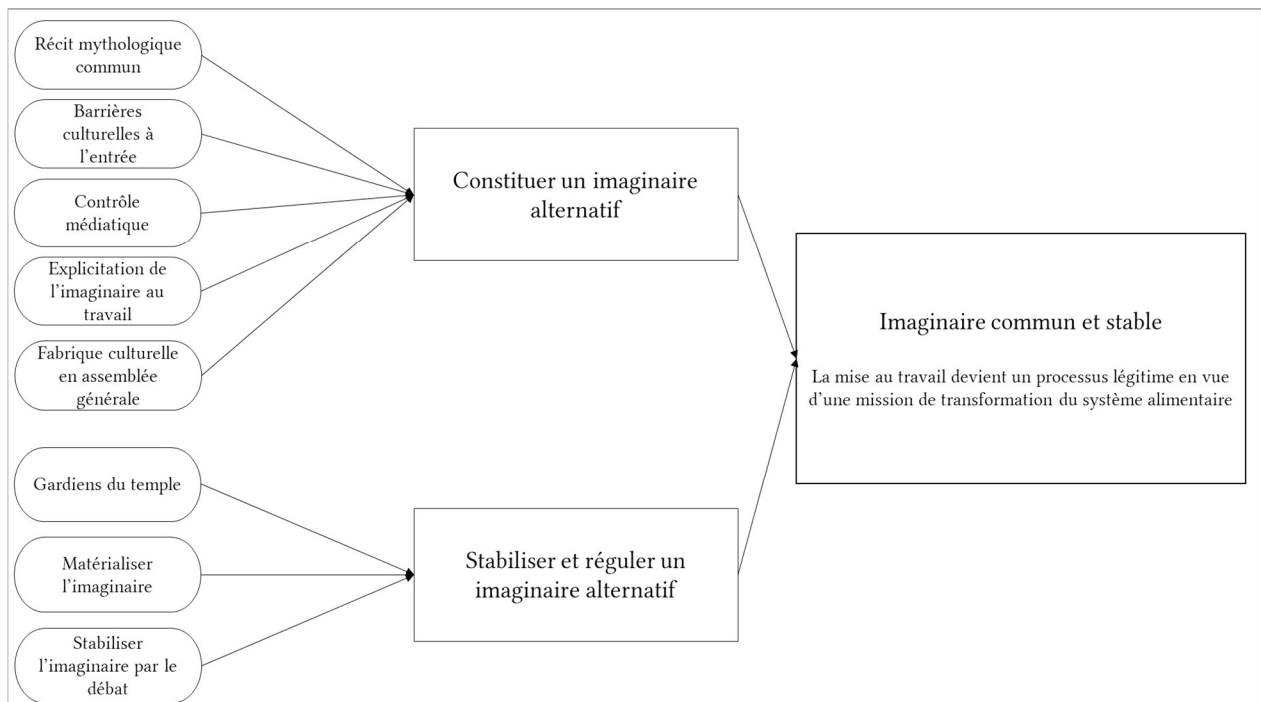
Récit mythologique commun

Barrières culturelles à l'entrée

Contrôle médiatique

Explicitation de l'imaginaire au travail

Fabrique culturelle en assemblée générale

Constituer un imaginaire alternatif

Gardiens du temple

Matérialiser l'imaginaire

Stabiliser l'imaginaire par le débat

Stabiliser et réguler un imaginaire alternatif

Imaginaire commun et stable

La mise au travail devient un processus légitime en vue d'une mission de transformation du système alimentaire